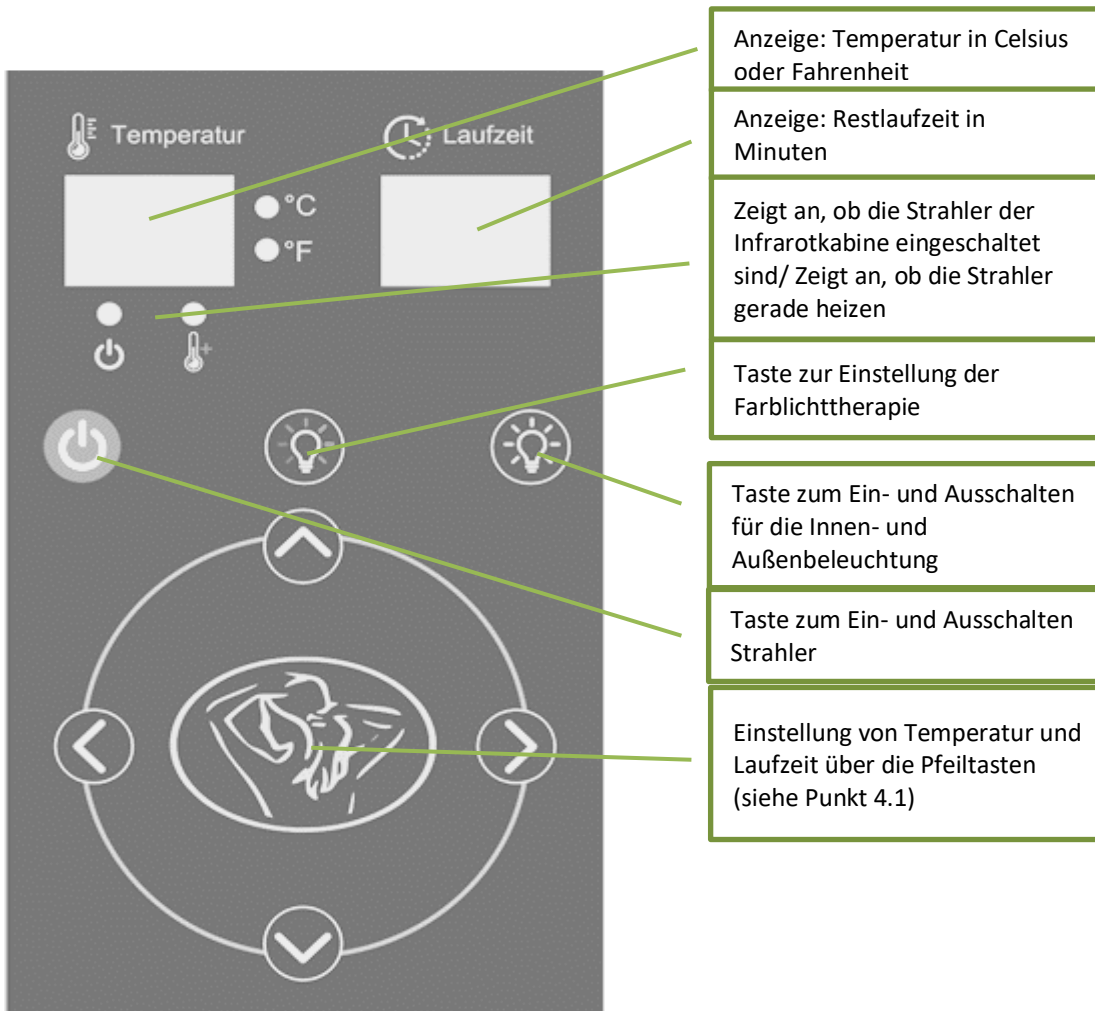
Temperatur

Laufzeit

°C

°F

Anzeige: Temperatur in Celsius oder Fahrenheit

Anzeige: Restlaufzeit in Minuten

Zeigt an, ob die Strahler der Infrarotkabine eingeschaltet sind/ Zeigt an, ob die Strahler gerade heizen

Taste zur Einstellung der Farblichttherapie

Taste zum Ein- und Ausschalten für die Innen- und Außenbeleuchtung

Taste zum Ein- und Ausschalten Strahler

Einstellung von Temperatur und Laufzeit über die Pfeiltasten (siehe Punkt 4.1)